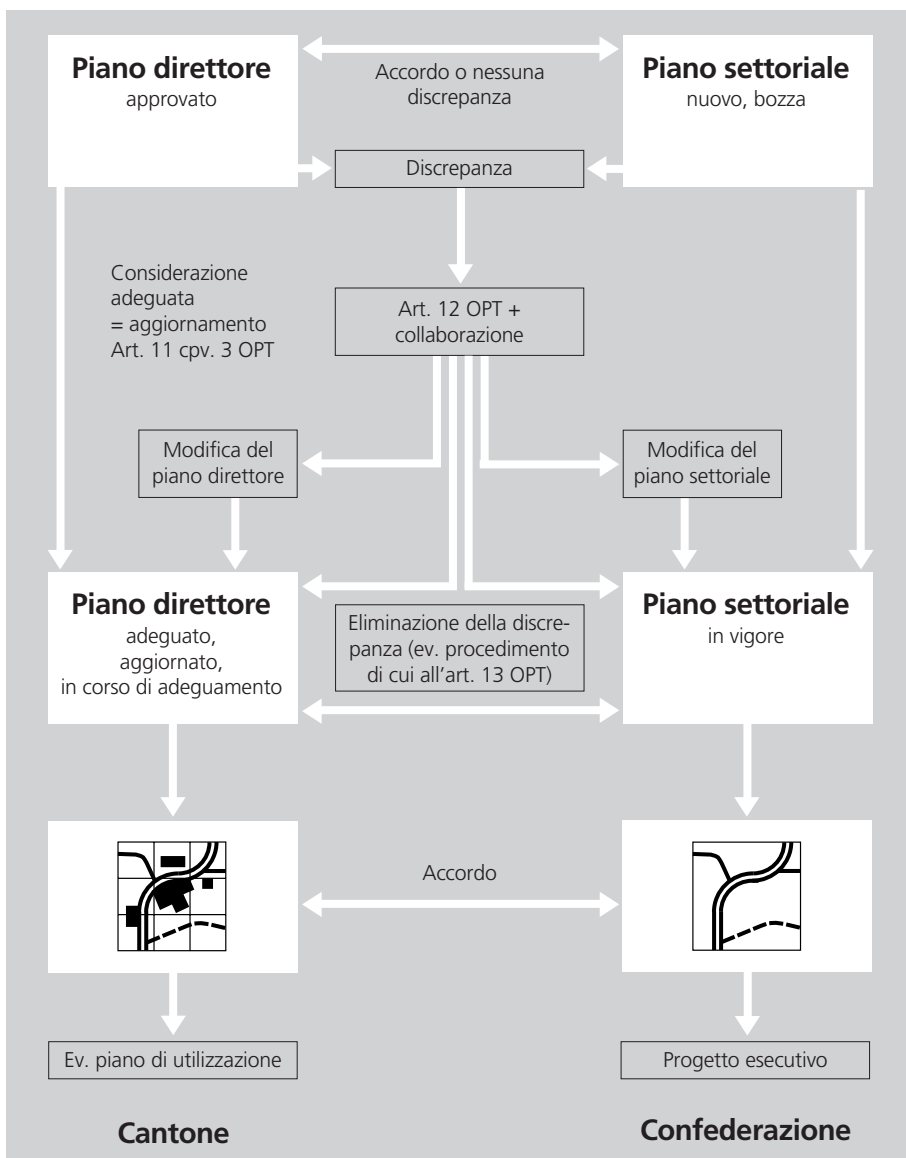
Piano direttore
approvato

Accordo o nessuna discrepanza

Piano settoriale
nuovo, bozza

Discrepanza

Considerazione adeguata = aggiornamento Art. 11 cpv. 3 OPT

Art. 12 OPT + collaborazione

Modifica del piano direttore

Modifica del piano settoriale

Piano direttore
adeguato, aggiornato, in corso di adeguamento

Eliminazione della discrepanza (ev. procedimento di cui all'art. 13 OPT)

Piano settoriale
in vigore

Accordo

Ev. piano di utilizzazione

Progetto esecutivo

Cantone

Confederazione